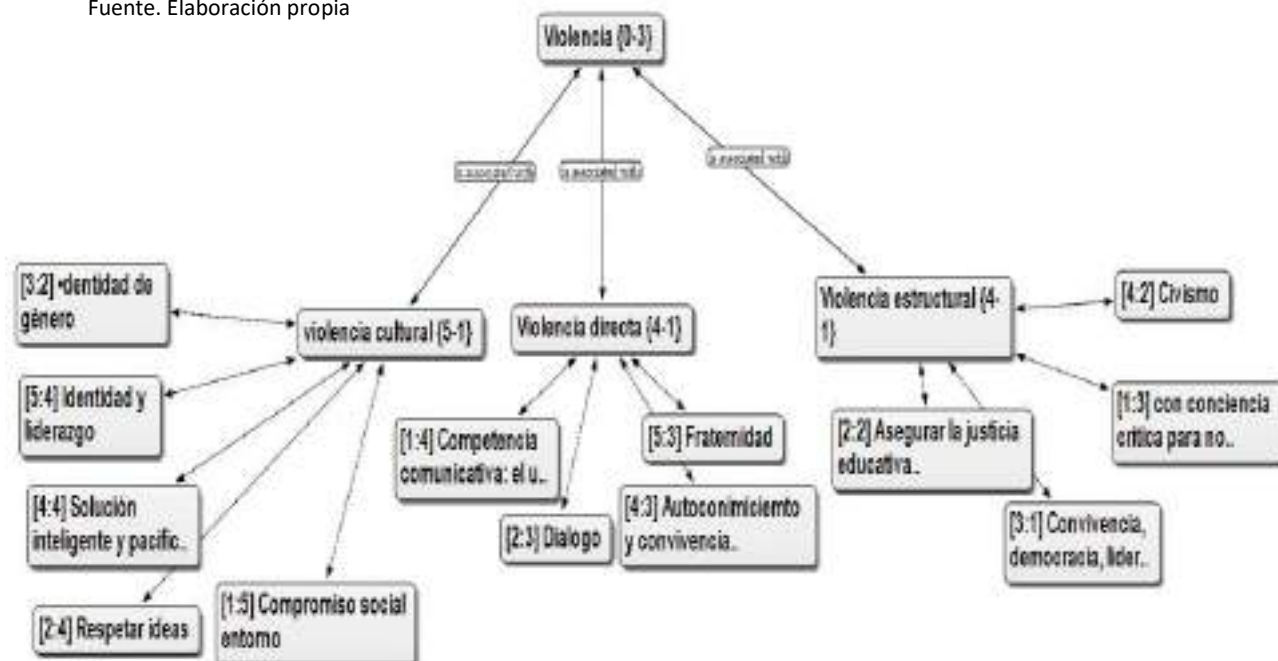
Fuente. Elaboración propia

Violencia {0-3}

is associated with

is associated with

is associated with

[3:2] •dentidad de género

violencia cultural {5-1}

Violencia directa {4-1}

Violencia estructural {4-1}

[4:2] Civismo

[5:4] Identidad y liderazgo

[1:4] Competencia comunicativa: el u..

[5:3] Fraternidad

[2:2] Asegurar la justicia educativa..

[1:3] con conciencia crítica para no..

[4:4] Solución inteligente y pacífic..

[2:3] Dialogo

[4:3] Autoconimiciento y convivencia..

[3:1] Convivencia, democracia, lider..

[2-4] Respetar ideas

[1:5] Compromiso social entorno